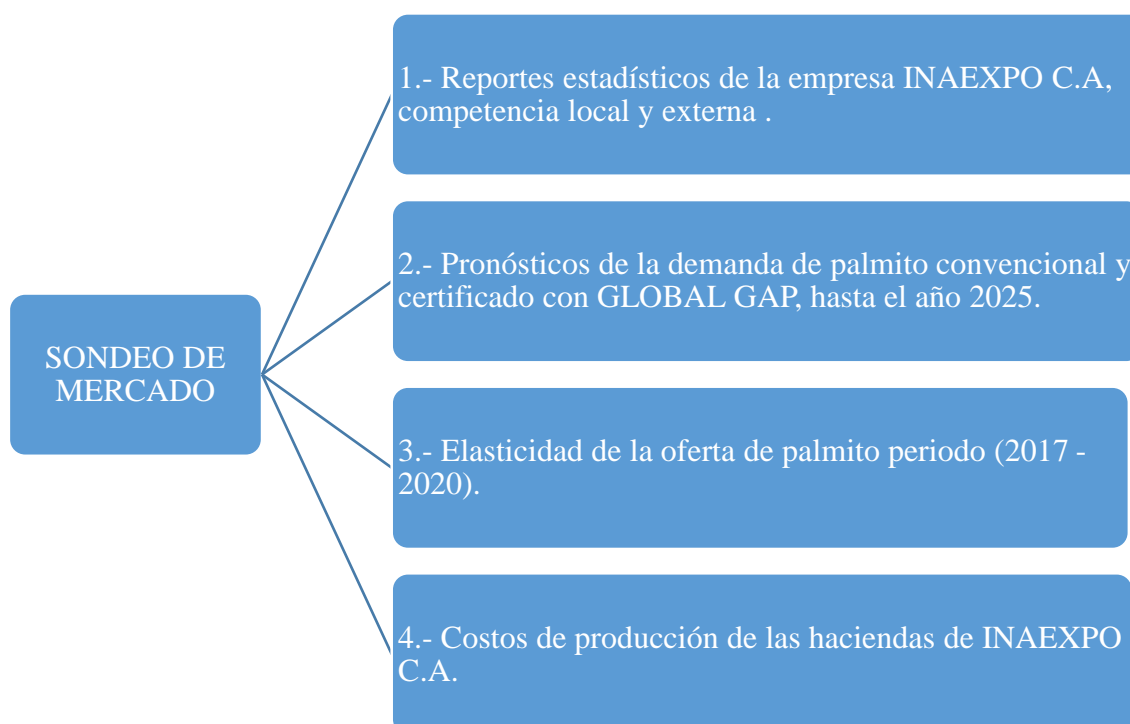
SONDEO DE MERCADO

1.- Reportes estadísticos de la empresa INAEXPO C.A, competencia local y externa .

2.- Pronósticos de la demanda de palmito convencional y certificado con GLOBAL GAP, hasta el año 2025.

3.- Elasticidad de la oferta de palmito periodo (2017 - 2020).

4.- Costos de producción de las haciendas de INAEXPO C.A.